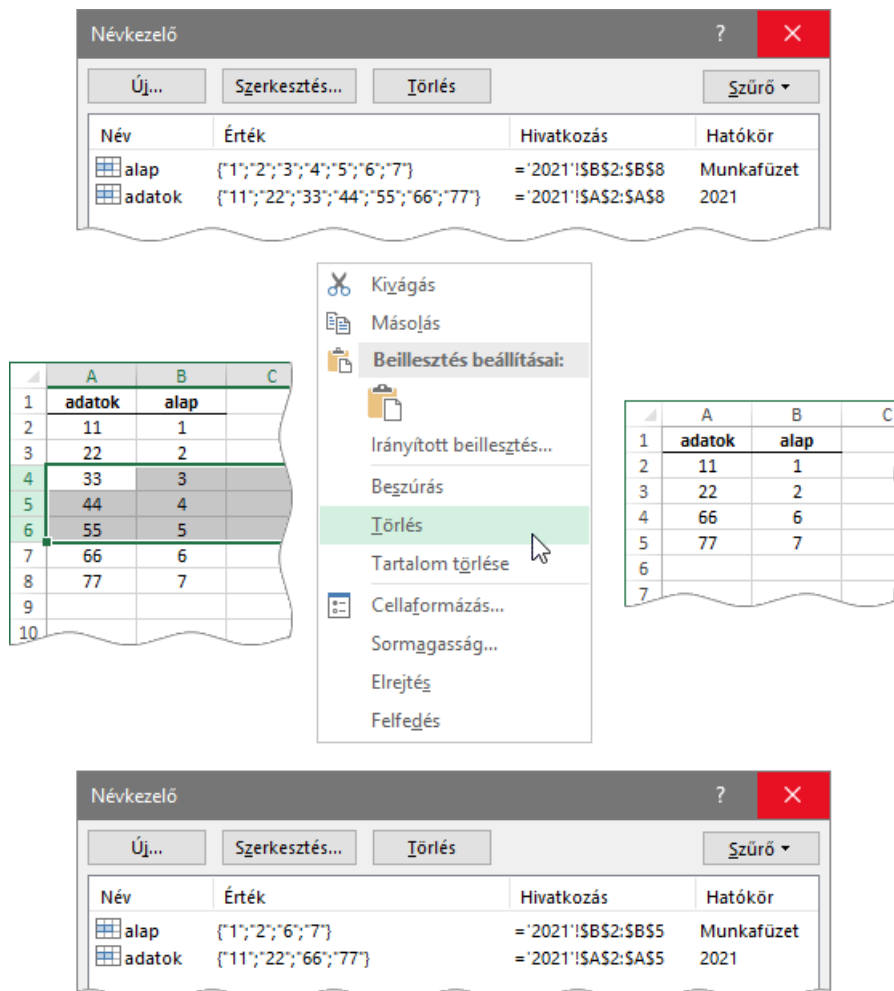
Névkezelő ? ✕

Új... Szerkesztés... Törlés Szűrő ▾

| Név | Érték | Hivatkozás | Hatókör |
|---|---|---|---|
| alap | {"1";"2";"3";"4";"5";"6";"7"} | ='2021'!$B$2:$B$8 | Munkafüzet |
| adatok | {"11";"22";"33";"44";"55";"66";"77"} | ='2021'!$A$2:$A$8 | 2021 |

| | A | B | C |
|---|---|---|---|
| 1 | adatok | alap | |
| 2 | 11 | 1 | |
| 3 | 22 | 2 | |
| 4 | 33 | 3 | |
| 5 | 44 | 4 | |
| 6 | 55 | 5 | |
| 7 | 66 | 6 | |
| 8 | 77 | 7 | |
| 9 | | | |
| 10 | | | |

Kivágás
Másolás
Beillesztés beállításai:
Irányított beillesztés...
Beszúrás
Törlés
Tartalom törlése
Cellaformázás...
Sormagasság...
Elrejtés
Felfedés

| | A | B | C |
|---|---|---|---|
| 1 | adatok | alap | |
| 2 | 11 | 1 | |
| 3 | 22 | 2 | |
| 4 | 66 | 6 | |
| 5 | 77 | 7 | |
| 6 | | | |
| 7 | | | |

Névkezelő ? ✕

Új... Szerkesztés... Törlés Szűrő ▾

| Név | Érték | Hivatkozás | Hatókör |
|---|---|---|---|
| alap | {"1";"2";"6";"7"} | ='2021'!$B$2:$B$5 | Munkafüzet |
| adatok | {"11";"22";"66";"77"} | ='2021'!$A$2:$A$5 | 2021 |